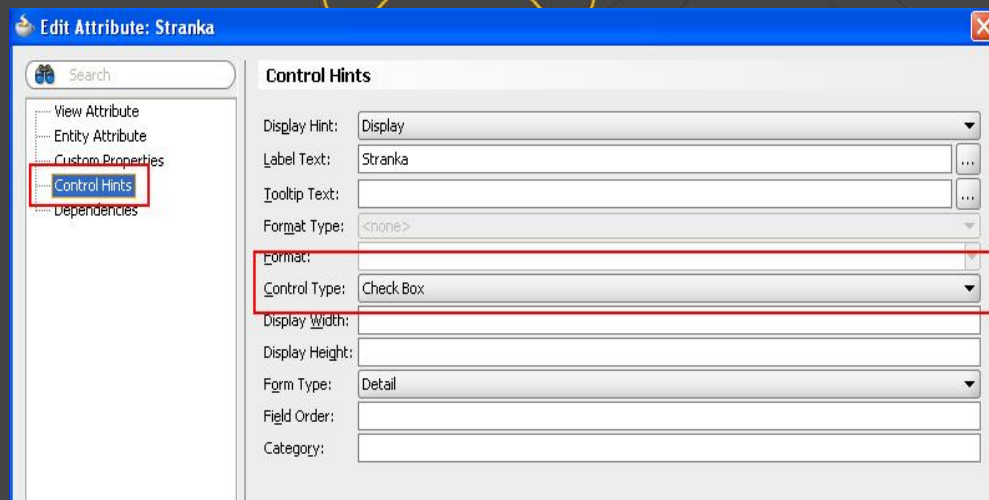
Edit Attribute: Stranka

Search

View Attribute
Entity Attribute
Custom Properties
Control Hints
Dependencies

Control Hints

Display Hint: Display
Label Text: Stranka ...
Tooltip Text: ...
Format Type: <none>
Format:
Control Type: Check Box
Display Width:
Display Height:
Form Type: Detail
Field Order:
Category: